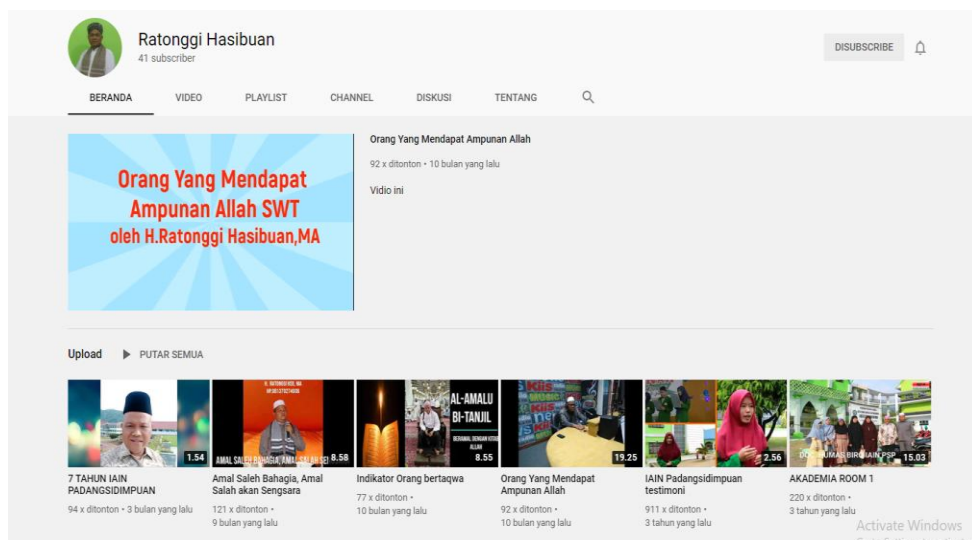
Ratonggi Hasibuan
41 subscriber

DISUBSCRIBE

BERANDA VIDEO PLAYLIST CHANNEL DISKUSI TENTANG

Orang Yang Mendapat Ampunan Allah SWT
oleh H.Ratonggi Hasibuan,MA

Orang Yang Mendapat Ampunan Allah
92 x ditonton • 10 bulan yang lalu
Vidio ini

Upload ▶ PUTAR SEMUA

1.54
7 TAHUN IAIN PADANGSIDIMPUAN
94 x ditonton • 3 bulan yang lalu

AMAL SALEH BAHAGIA, AMAL SALAH SE 8.58
Amal Saleh Bahagia, Amal Salah akan Sengsara
121 x ditonton • 9 bulan yang lalu

AL-AMALU BI-TANJIL 8.55
Indikator Orang bertaqwa
77 x ditonton • 10 bulan yang lalu

19.25
Orang Yang Mendapat Ampunan Allah
92 x ditonton • 10 bulan yang lalu

2.56
IAIN Padangsidimpuan testimoni
911 x ditonton • 3 tahun yang lalu

15.03
AKADEMIA ROOM 1
220 x ditonton • 3 tahun yang lalu

Activate Windows